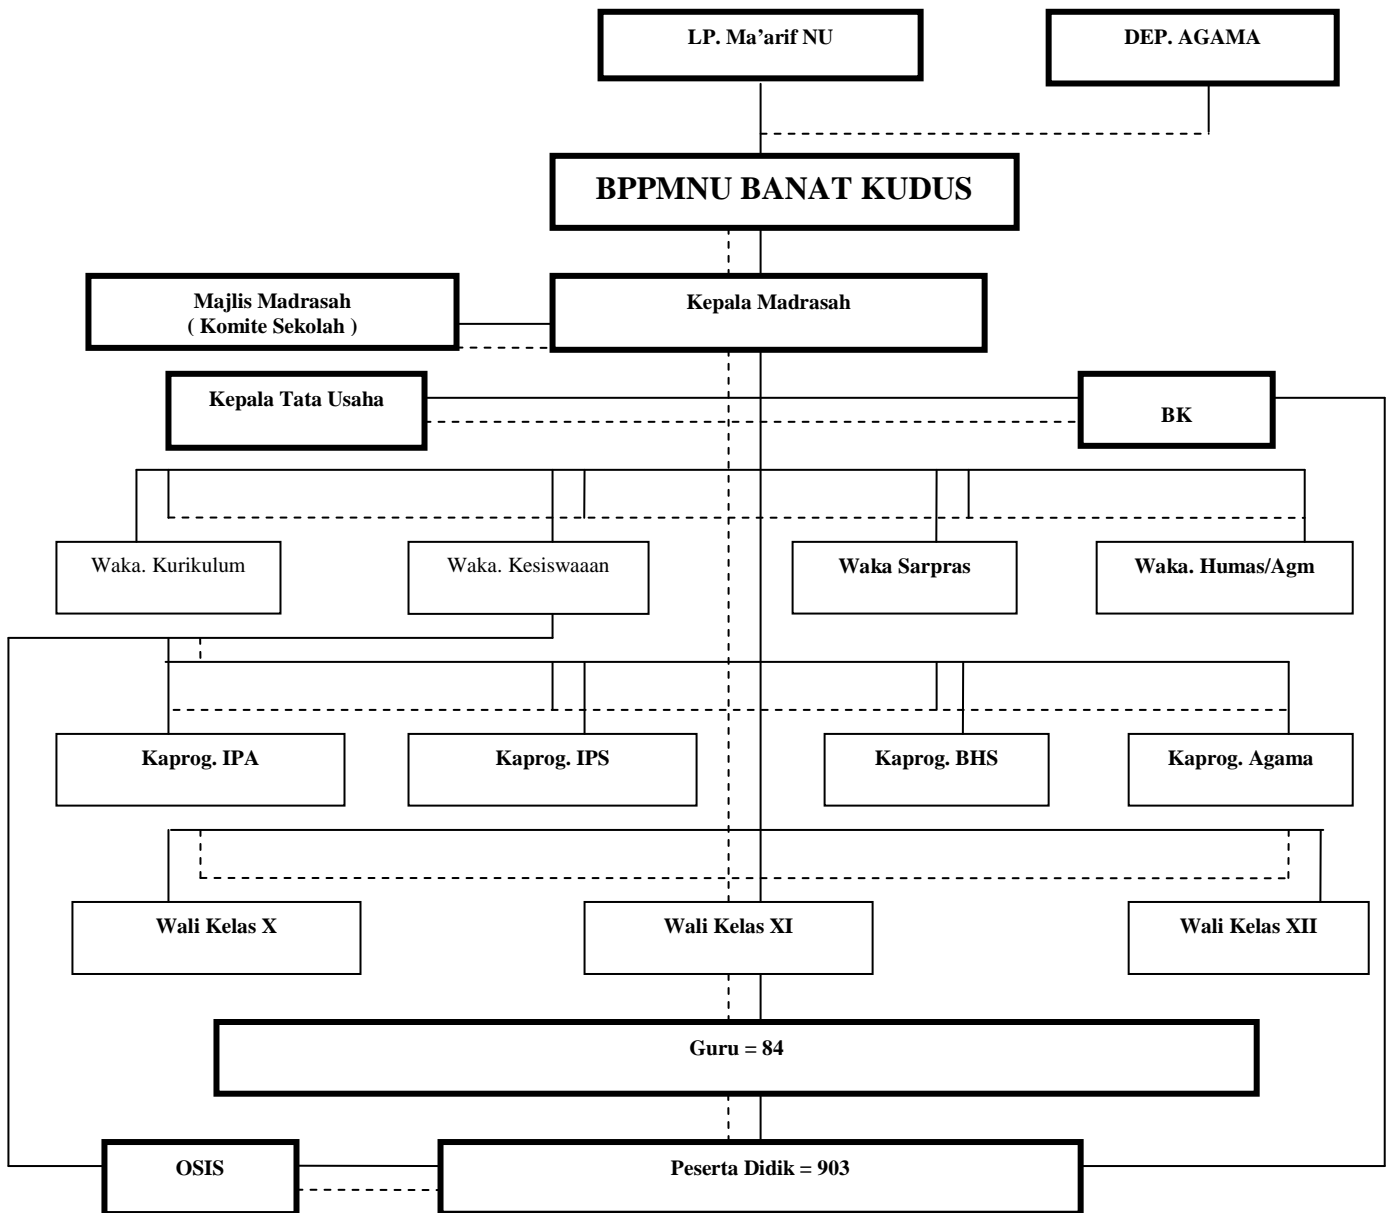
LP. Ma'arif NU

DEP. AGAMA

BPPMNU BANAT KUDUS

Majlis Madrasah
( Komite Sekolah )

Kepala Madrasah

Kepala Tata Usaha

BK

Waka. Kurikulum

Waka. Kesiswaaan

Waka Sarpras

Waka. Humas/Agm

Kaprog. IPA

Kaprog. IPS

Kaprog. BHS

Kaprog. Agama

Wali Kelas X

Wali Kelas XI

Wali Kelas XII

Guru = 84

OSIS

Peserta Didik = 903